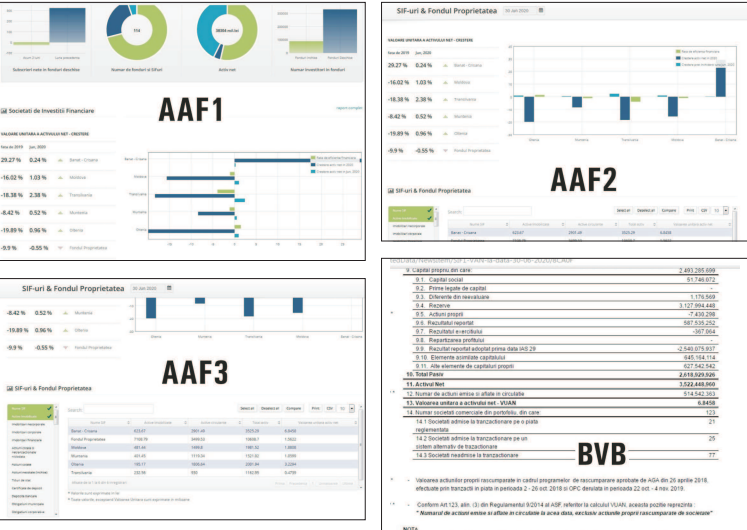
Subscrieri nete in fonduri deschise

Numar de fonduri si SIFuri

174

Active nete

Numar investitori in fonduri

Societati de Investitii Financiare

AAF1

VALOARE UNITARA A ACTIVULUI NET - CRESTERE

| fata de 2019 | Jun. 2020 | |
|---|---|---|
| 29.27 % | 0.24 % | Banat - Crisana |
| -16.02 % | 1.03 % | Moldova |
| -18.38 % | 2.38 % | Transilvania |
| -8.42 % | 0.52 % | Muntenia |
| -19.89 % | 0.96 % | Oltenia |
| -9.9 % | -0.55 % | Fondul Proprietatea |

Banat - Crisana

Moldova

Transilvania

Muntenia

Oltenia

SIF-uri & Fondul Proprietatea

30 Jun 2020

VALOARE UNITARA A ACTIVULUI NET - CRESTERE

| fata de 2019 | Jun. 2020 | |
|---|---|---|
| 29.27 % | 0.24 % | Banat - Crisana |
| -16.02 % | 1.03 % | Moldova |
| -18.38 % | 2.38 % | Transilvania |
| -8.42 % | 0.52 % | Muntenia |
| -19.89 % | 0.96 % | Oltenia |
| -9.9 % | -0.55 % | Fondul Proprietatea |

AAF2

SIF-uri & Fondul Proprietatea

Search:

Selectati Deselectati Compare Print CSV

Banat - Crisana

SIF-uri & Fondul Proprietatea

30 Jun 2020

| | | |
|---|---|---|
| -8.42 % | 0.52 % | Muntenia |
| -19.89 % | 0.96 % | Oltenia |
| -9.9 % | -0.55 % | Fondul Proprietatea |

AAF3

SIF-uri & Fondul Proprietatea

Search:

Selectati Deselectati Compare Print CSV

| | | | | |
|---|---|---|---|---|
| Banat - Crisana | 623.67 | 2951.48 | 2505.04 | 6.8458 |
| Fondul Proprietatea | 7168.78 | 3469.53 | 10608.1 | 1.0822 |
| Moldova | 481.40 | 1459.8 | 1661.52 | 1.6065 |
| Muntenia | 403.45 | 1116.04 | 1521.92 | 1.5959 |
| Oltenia | 155.17 | 1005.64 | 2061.94 | 3.2254 |
| Transilvania | 230.99 | 950 | 1149.89 | 0.4750 |

BVB

| | | |
|---|---|---|
| 9. | Capital propriu, din care: | 2,493,285,699 |
| 9.1. | Capital social | 51,746,072 |
| 9.2. | Prime legate de capital | - |
| 9.3. | Diferente din reevaluare | 1,176,569 |
| 9.4. | Rezerve | 3,127,994,448 |
| 9.5. | Actiuni proprii | -7,430,298 |
| 9.6. | Rezultatul reportat | 587,535,252 |
| 9.7. | Rezultatul exercitiului | -367,064 |
| 9.8. | Repartizarea profitului | |
| 9.9. | Rezultat reportat adoptat prima data IAS 29 | -2,540,075,937 |
| 9.10. | Elemente asimilate capitalului | 645,164,114 |
| 9.11. | Alte elemente de capitaluri proprii | 627,542,542 |
| 10. | Total Pasiv | 2,618,529,926 |
| 11. | Activul Net | 3,522,449,960 |
| 12. | Numar de actiuni emise si aflate in circulatie | 514,542,363 |
| 13. | Valoarea unitara a activului net - VUAN | 6.8458 |
| 14. | Numar societati comerciale din portofoliu, din care: | 123 |
| 14.1 | Societati admise la tranzactionare pe o piata reglementata | 21 |
| 14.2 | Societati admise la tranzactionare pe un sistem alternativ de tranzactionare | 25 |
| 14.3 | Societati neadmise la tranzactionare | 77 |

Valoarea actiunilor proprii rascumparate in cadrul programelor de rascumparare aprobate de AGA din 26 aprilie 2018, efectuate prin tranzacti in piata in perioada 2 - 26 oct. 2018 si OPC derulata in perioada 22 oct. - 4 nov. 2019.

Conform Art 123, alin. (3) din Regulamentul 9/2014 al ASF, referitor la calculul VUAN, aceasta pozitie reprezinta: " Numarul de actiuni emise si aflate in circulatie la acea data, exclusiv actiunile proprii rascumparate de societate"

NOTA